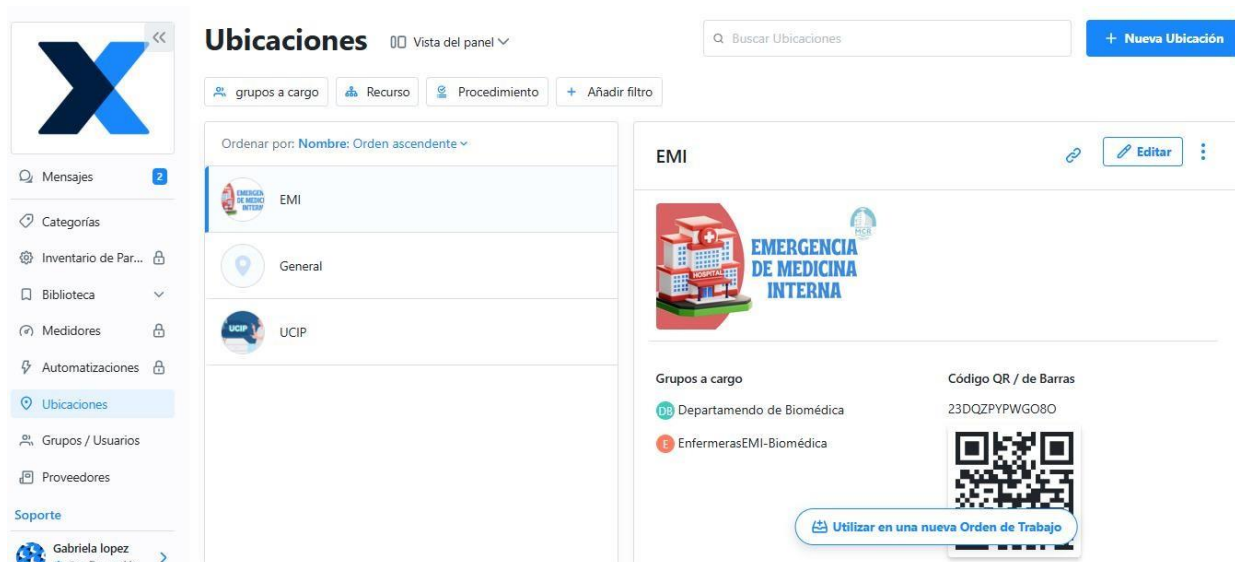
Mensajes 2
Categorías
Inventario de Par...
Biblioteca
Medidores
Automatizaciones
Ubicaciones
Grupos / Usuarios
Proveedores
Soporte
Gabriela lopez

Ubicaciones
Vista del panel
Buscar Ubicaciones
+ Nueva Ubicación
grupos a cargo
Recurso
Procedimiento
+ Añadir filtro

Ordenar por: Nombre: Orden ascendente
EMI
General
UCIP

EMI
Editar

HOSPITAL
EMERGENCIA DE MEDICINA INTERNA
MICR

Grupos a cargo
DB Departamendo de Biomédica
E EnfermerasEMI-Biomédica

Código QR / de Barras
23DQZPYPWGO8O

Utilizar en una nueva Orden de Trabajo